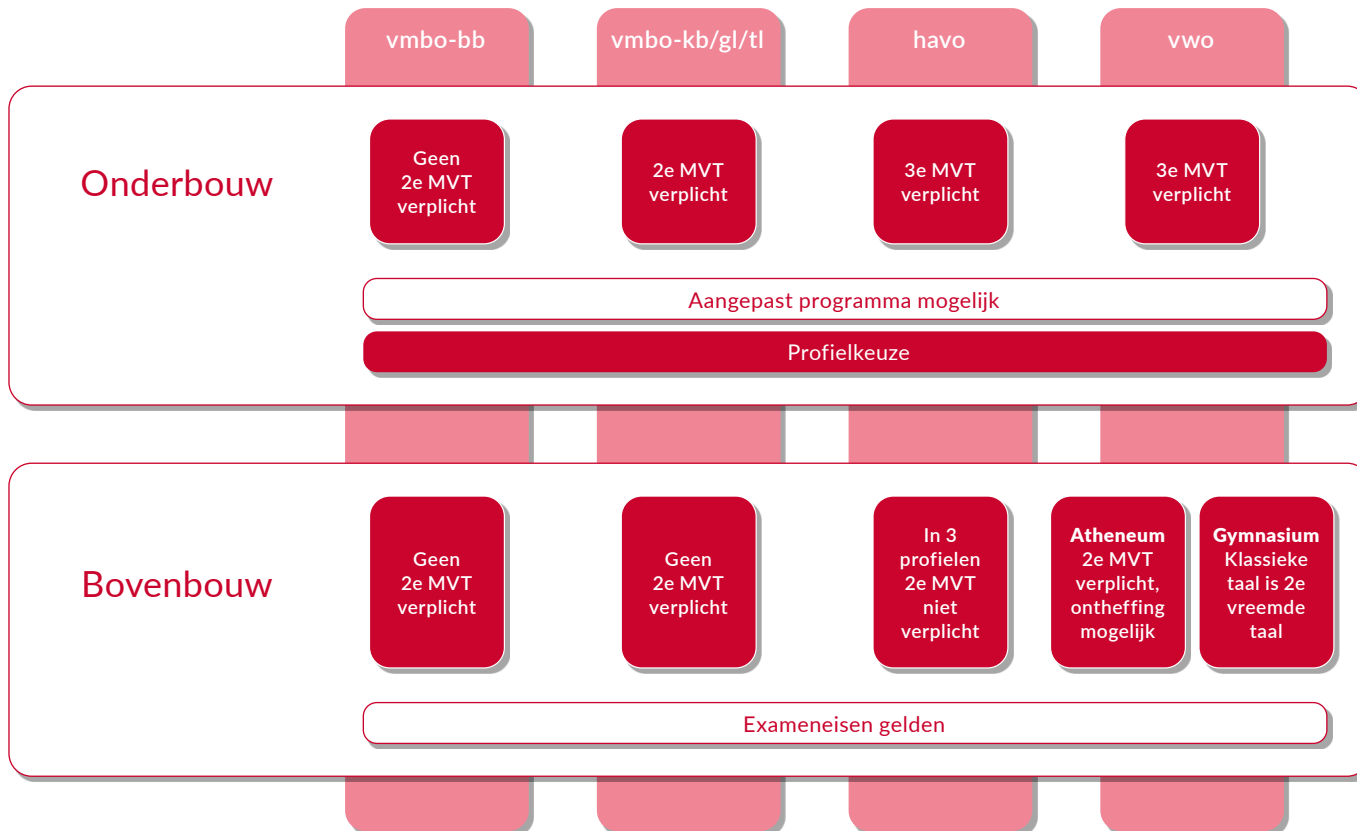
vmbo-bb

vmbo-kb/gl/tl

havo

vwo

Onderbouw

Geen 2e MVT verplicht

2e MVT verplicht

3e MVT verplicht

3e MVT verplicht

Aangepast programma mogelijk

Profielkeuze

Bovenbouw

Geen 2e MVT verplicht

Geen 2e MVT verplicht

In 3 profielen 2e MVT niet verplicht

**Atheneum** 2e MVT verplicht, ontheffing mogelijk

**Gymnasium** Klassieke taal is 2e vreemde taal

Exameneisen gelden